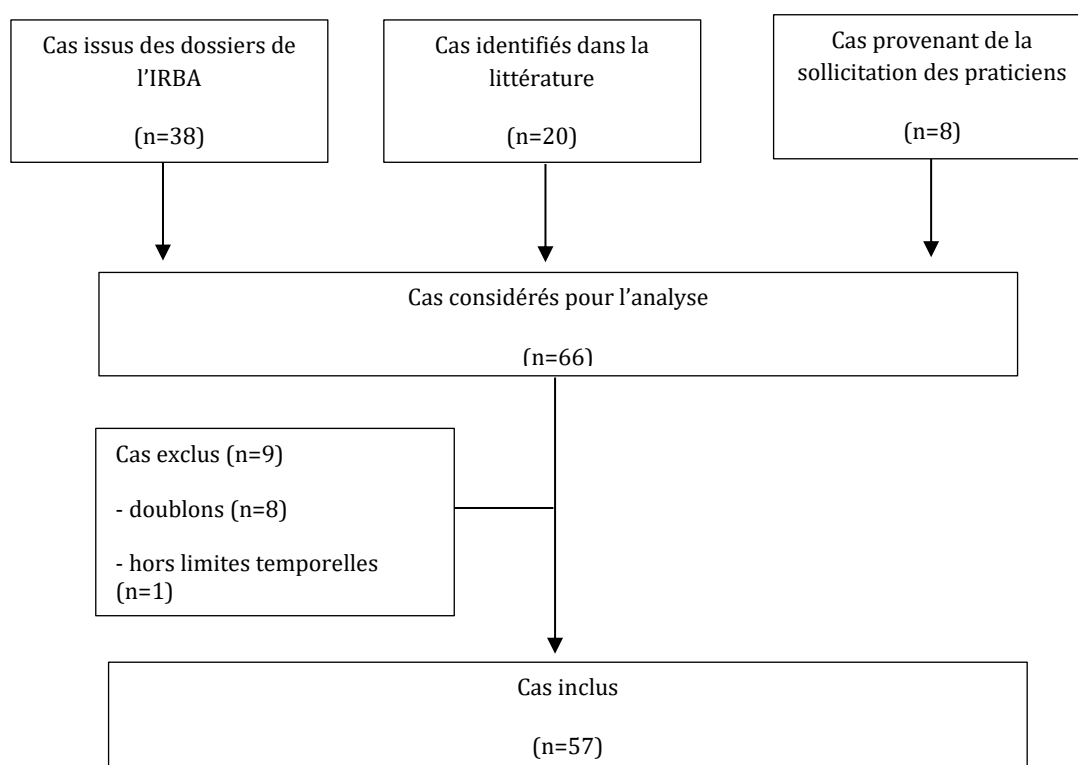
Cas issus des dossiers de l’IRBA

(n=38)

Cas identifiés dans la littérature

(n=20)

Cas provenant de la sollicitation des praticiens

(n=8)

Cas considérés pour l’analyse

(n=66)

Cas exclus (n=9)

- doublons (n=8)

- hors limites temporelles (n=1)

Cas inclus

(n=57)